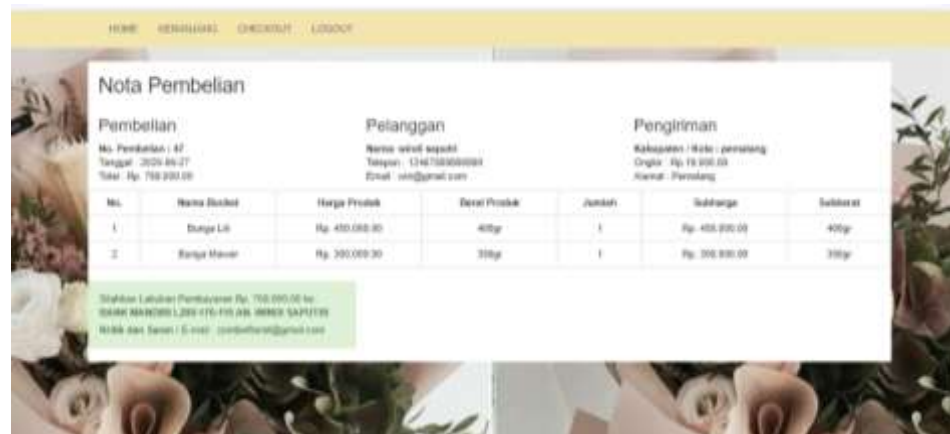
HOME KERANJANG CHECKOUT LOGOUT

Nota Pembelian

Pembelian

No. Pembelian : 47
Tanggal : 2020-06-27
Total : Rp. 750.000,00

Pelanggan

Nama: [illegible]
Telepon : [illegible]
Email : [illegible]

Pengiriman

Kabupaten / Kota : pemalang
Ongkir : Rp.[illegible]
Alamat : Pemalang

| No. | Nama Bucket | Harga Produk | Berat Produk | Jumlah | Subharga | Subberat |
|---|---|---|---|---|---|---|
| 1 | Bunga Lili | Rp. 450.000,00 | 400gr | 1 | Rp. 450.000,00 | 400gr |
| 2 | Bunga Mawar | Rp. 300.000,00 | 350gr | 1 | Rp. 300.000,00 | 350gr |

Silahkan Lakukan Pembayaran Rp. 750.000,00 ke
BANK MANDIRI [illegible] AN. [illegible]
Kritik dan Saran / E-mail : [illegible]